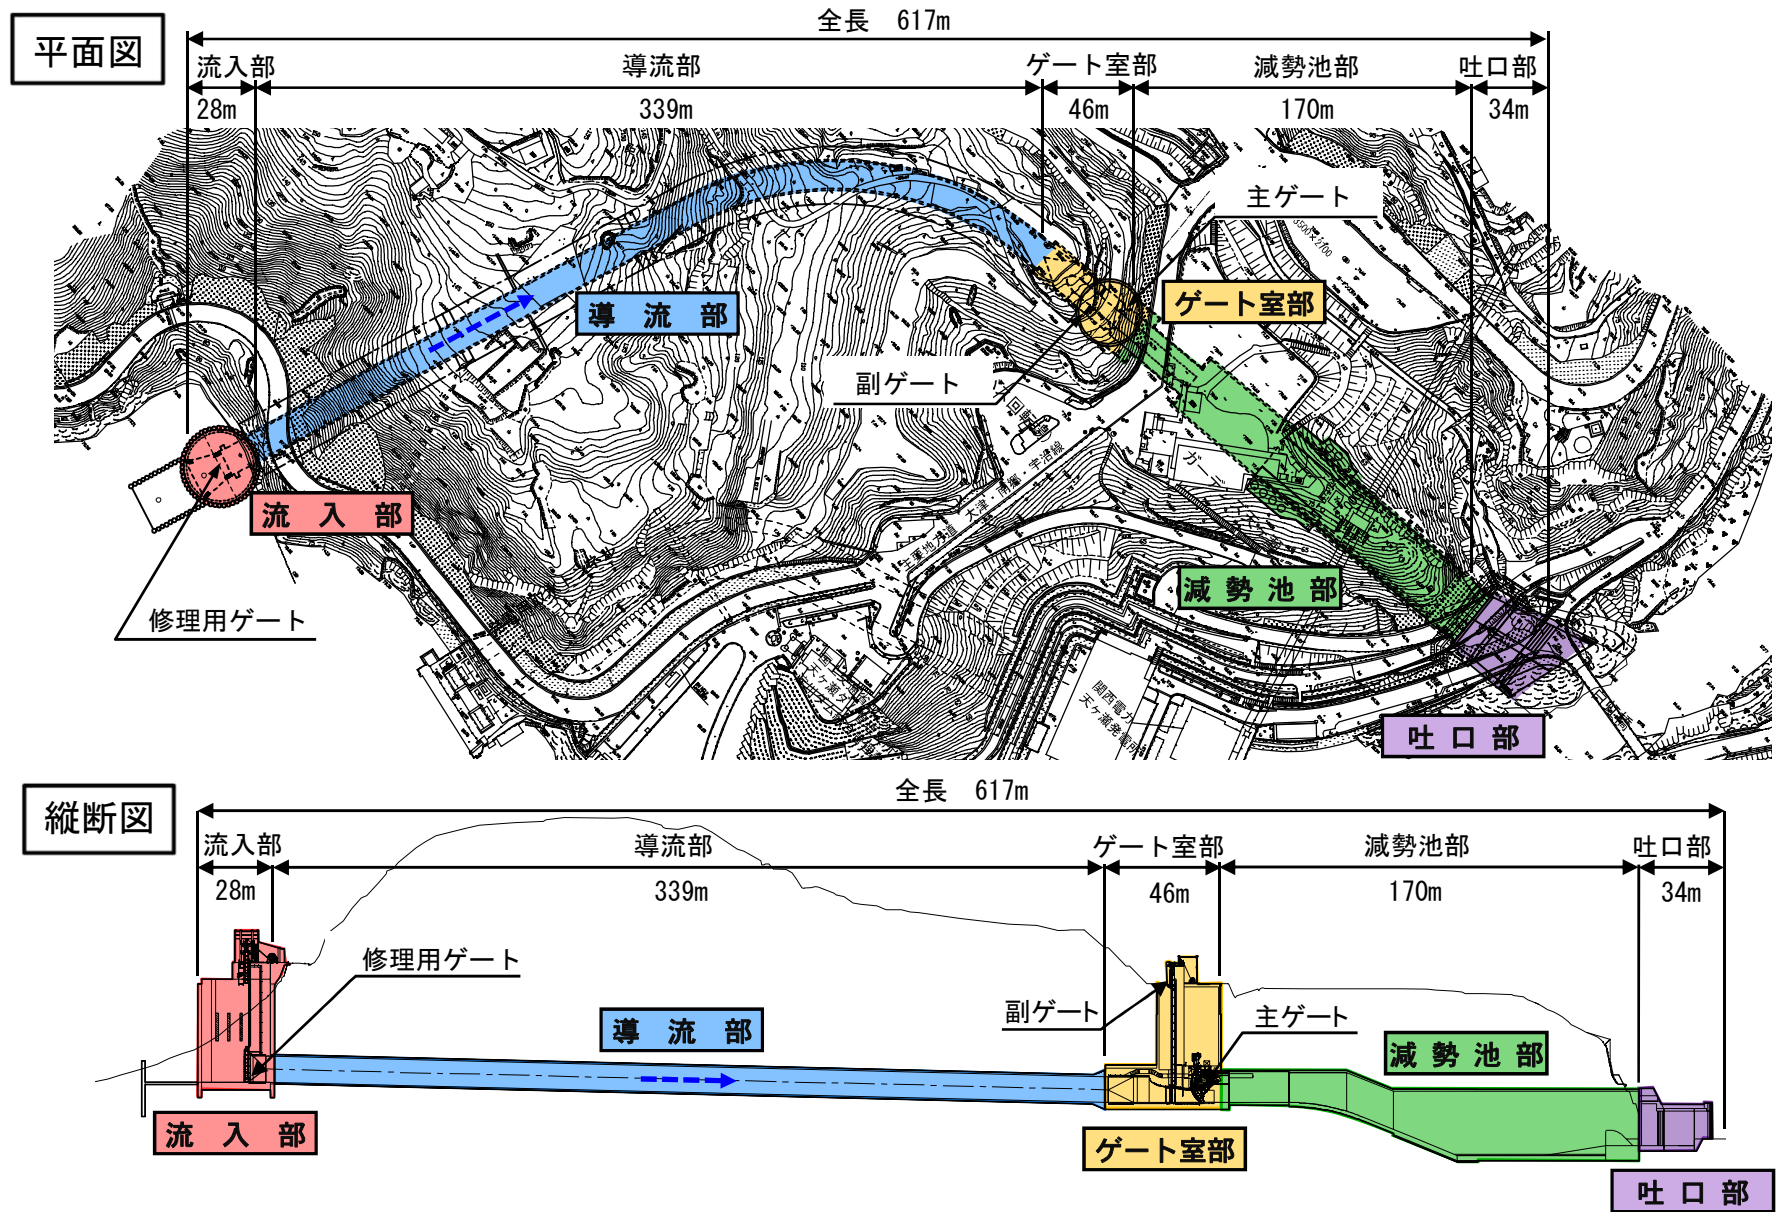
平面図

全長 617m

流入部 導流部 ゲート室部 減勢池部 吐口部

28m 339m 46m 170m 34m

主ゲート

導 流 部

ゲート室部

副ゲート

流 入 部

修理用ゲート

減 勢 池 部

吐 口 部

縦断図

全長 617m

流入部 導流部 ゲート室部 減勢池部 吐口部

28m 339m 46m 170m 34m

修理用ゲート

導 流 部

副ゲート

主ゲート

減 勢 池 部

流 入 部

ゲート室部

吐 口 部